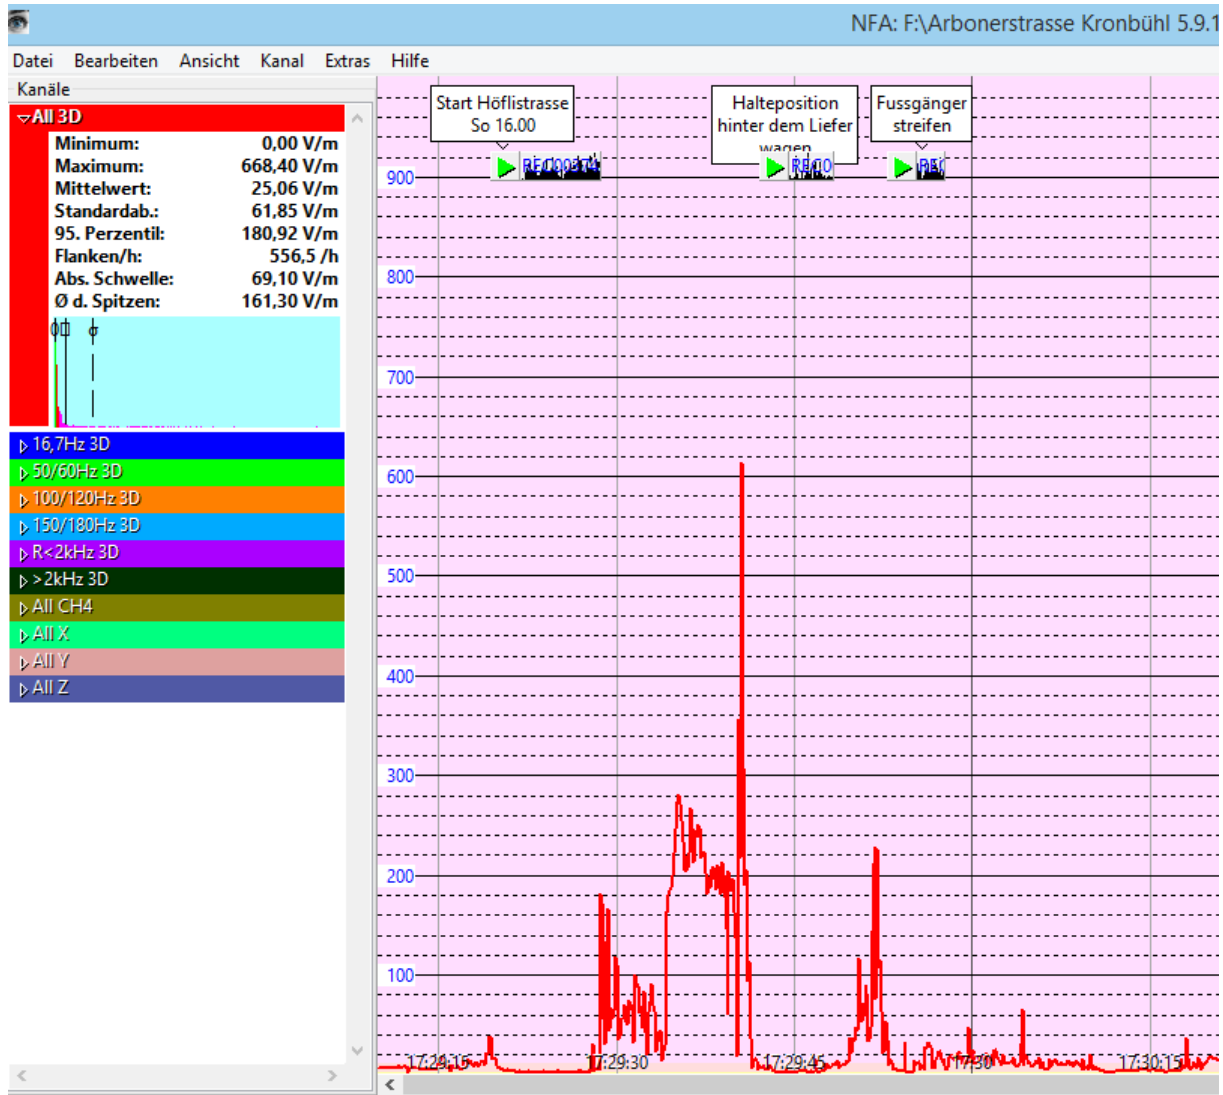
NFA: F:\Arbonerstrasse Kronbühl 5.9.1

Datei Bearbeiten Ansicht Kanal Extras Hilfe

Kanäle

All 3D

| | |
|---|---|
| Minimum: | 0,00 V/m |
| Maximum: | 668,40 V/m |
| Mittelwert: | 25,06 V/m |
| Standardab.: | 61,85 V/m |
| 95. Perzentil: | 180,92 V/m |
| Flanken/h: | 556,5 /h |
| Abs. Schwelle: | 69,10 V/m |
| Ø d. Spitzen: | 161,30 V/m |

16,7Hz 3D
50/60Hz 3D
100/120Hz 3D
150/180Hz 3D
R<2kHz 3D
>2kHz 3D
All CH4
All X
All Y
All Z

Start Höflistrasse So 16.00

Halteposition hinter dem Liefer wagen

Fussgänger streifen

REC0001
REC0
REC

900
800
700
600
500
400
300
200
100

17:29:15
17:29:30
17:29:45
17:30
17:30:15